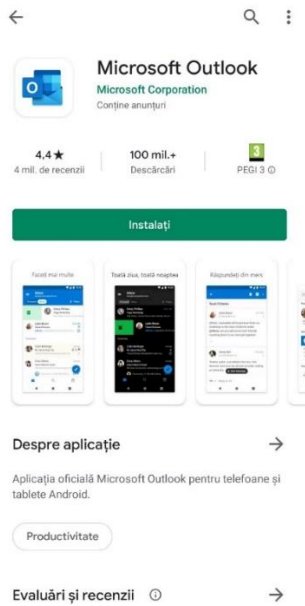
Microsoft Outlook
Microsoft Corporation
Conține anunțuri

4,4 ★
4 mil. de recenzii

100 mil.+
Descărcări

3
PEGI 3 ⓘ

Instalați

Faceți mai multe

Toată ziua, toată noaptea

Răspundeți din mers

Despre aplicație →

Aplicația oficială Microsoft Outlook pentru telefoane și tablete Android.

Productivitate

Evaluări și recenzii ⓘ →